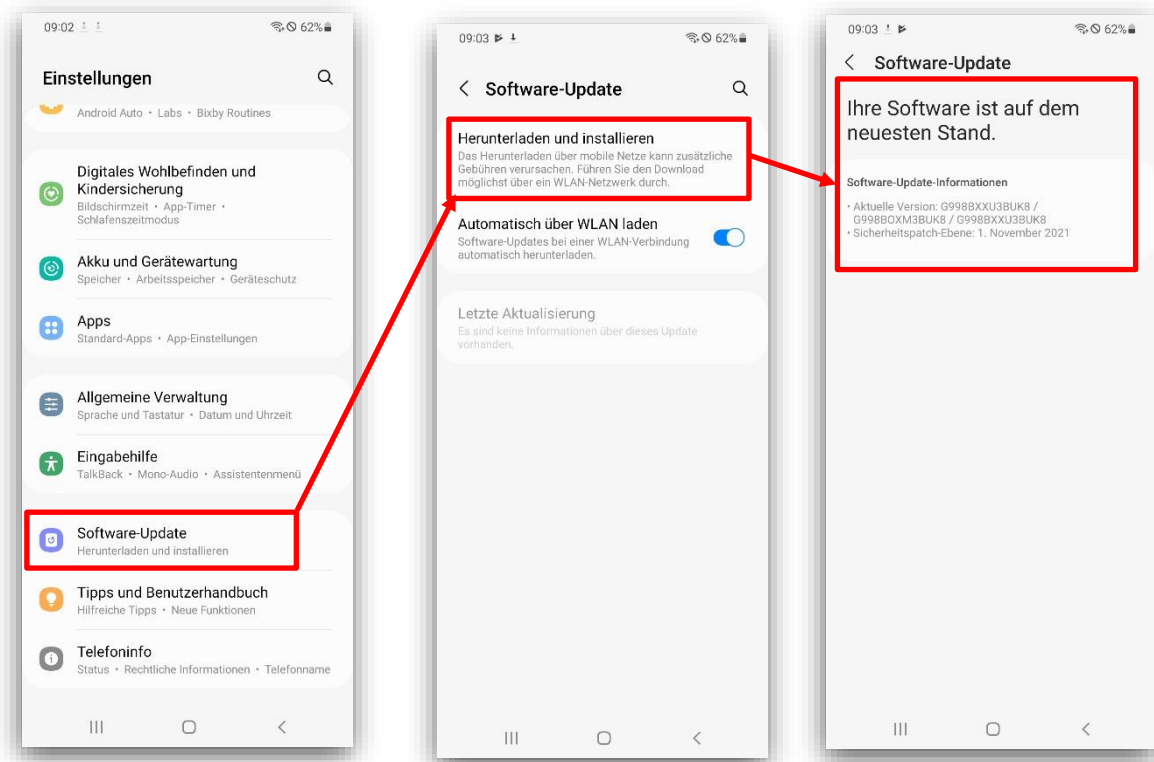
09:02 62%

Einstellungen

Android Auto • Labs • Bixby Routines

Digitales Wohlbefinden und Kindersicherung
Bildschirmzeit • App-Timer • Schlafenszeitmodus

Akku und Gerätewartung
Speicher • Arbeitsspeicher • Geräteschutz

Apps
Standard-Apps • App-Einstellungen

Allgemeine Verwaltung
Sprache und Tastatur • Datum und Uhrzeit

Eingabehilfe
TalkBack • Mono-Audio • Assistentenmenü

Software-Update
Herunterladen und installieren

Tipps und Benutzerhandbuch
Hilfreiche Tipps • Neue Funktionen

Telefoninfo
Status • Rechtliche Informationen • Telefonname

09:03 62%

Software-Update

Herunterladen und installieren
Das Herunterladen über mobile Netze kann zusätzliche Gebühren verursachen. Führen Sie den Download möglichst über ein WLAN-Netzwerk durch.

Automatisch über WLAN laden
Software-Updates bei einer WLAN-Verbindung automatisch herunterladen.

Letzte Aktualisierung
Es sind keine Informationen über dieses Update vorhanden.

09:03 62%

Software-Update

Ihre Software ist auf dem neuesten Stand.

Software-Update-Informationen

• Aktuelle Version: G998BXXU3BUK8 / G998BOXM3BUK8 / G998BXXU3BUK8
• Sicherheitspatch-Ebene: 1. November 2021